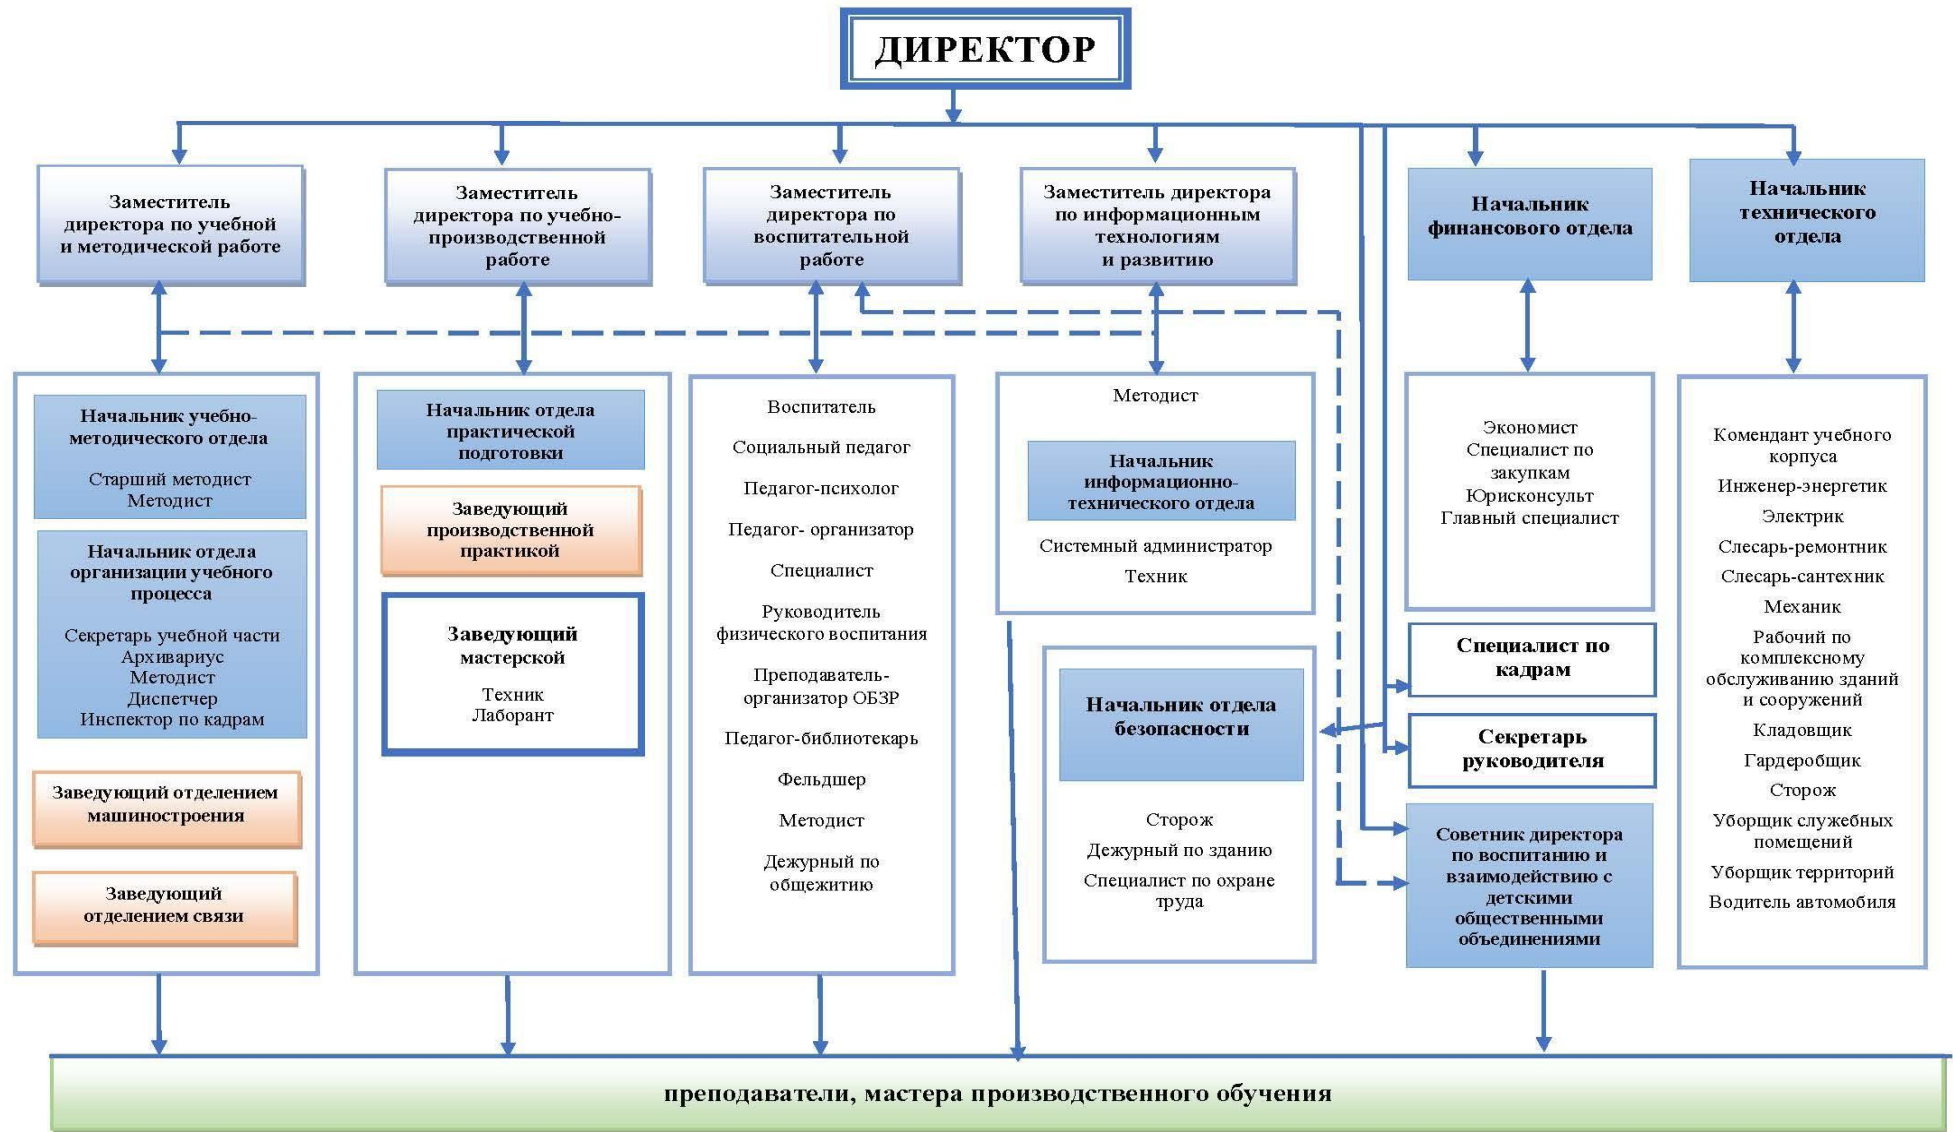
ДИРЕКТОР

Заместитель директора по учебной и методической работе

Заместитель директора по учебно-производственной работе

Заместитель директора по воспитательной работе

Заместитель директора по информационным технологиям и развитию

Начальник финансового отдела

Начальник технического отдела

Начальник учебно-методического отдела

Старший методист
Методист

Начальник отдела организации учебного процесса

Секретарь учебной части
Архивариус
Методист
Диспетчер
Инспектор по кадрам

Заведующий отделением машиностроения

Заведующий отделением связи

Начальник отдела практической подготовки

Заведующий производственной практикой

Заведующий мастерской

Техник
Лаборант

Воспитатель

Социальный педагог

Педагог-психолог

Педагог- организатор

Специалист

Руководитель физического воспитания

Преподаватель-организатор ОБЗР

Педагог-библиотекарь

Фельдшер

Методист

Дежурный по общежитию

Методист

Начальник информационно-технического отдела

Системный администратор

Техник

Начальник отдела безопасности

Сторож

Дежурный по зданию

Специалист по охране труда

Экономист
Специалист по закупкам
Юрисконсульт
Главный специалист

Специалист по кадрам

Секретарь руководителя

Советник директора по воспитанию и взаимодействию с детскими общественными объединениями

Комендант учебного корпуса

Инженер-энергетик

Электрик

Слесарь-ремонтник

Слесарь-сантехник

Механик

Рабочий по комплексному обслуживанию зданий и сооружений

Кладовщик

Гардеробщик

Сторож

Уборщик служебных помещений

Уборщик территорий

Водитель автомобиля

преподаватели, мастера производственного обучения